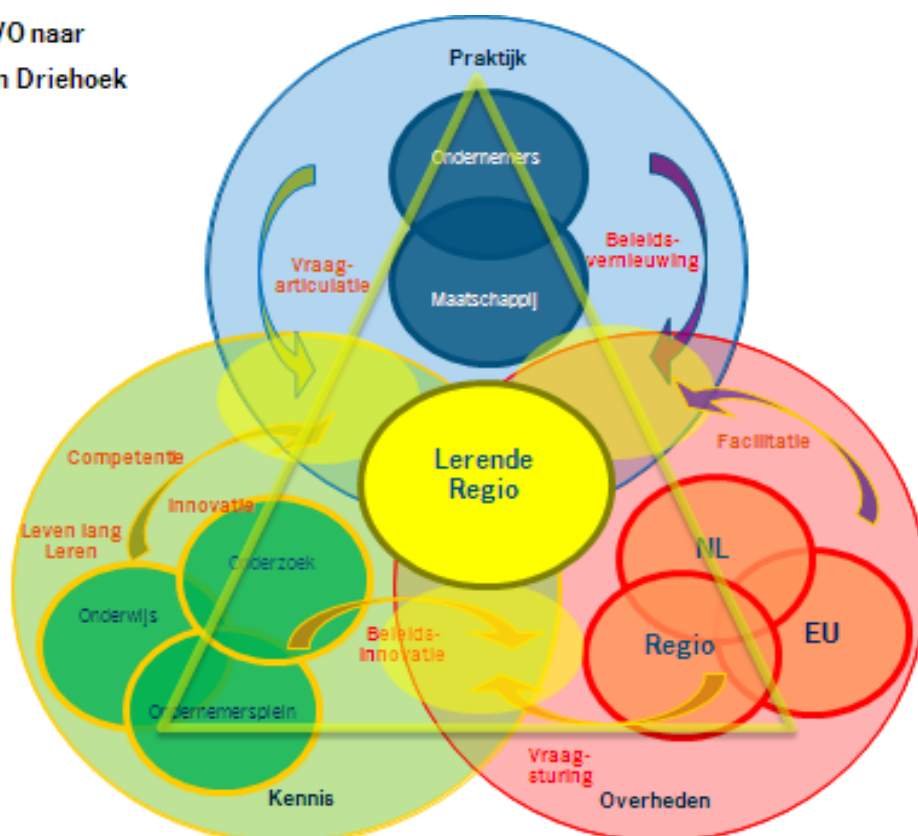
VO naar

n Driehoek

Praktijk

Ondernemers

Maatschappij

Vraag-articulatie

Beleids-vernieuwing

Lerende Regio

Competentie

Innovatie

Leven lang Leren

Onderzoek

Onderwijs

Ondernemersplein

Facilitatie

NL

EU

Regio

Beleids-innovatie

Vraag-sturing

Kennis

Overheden